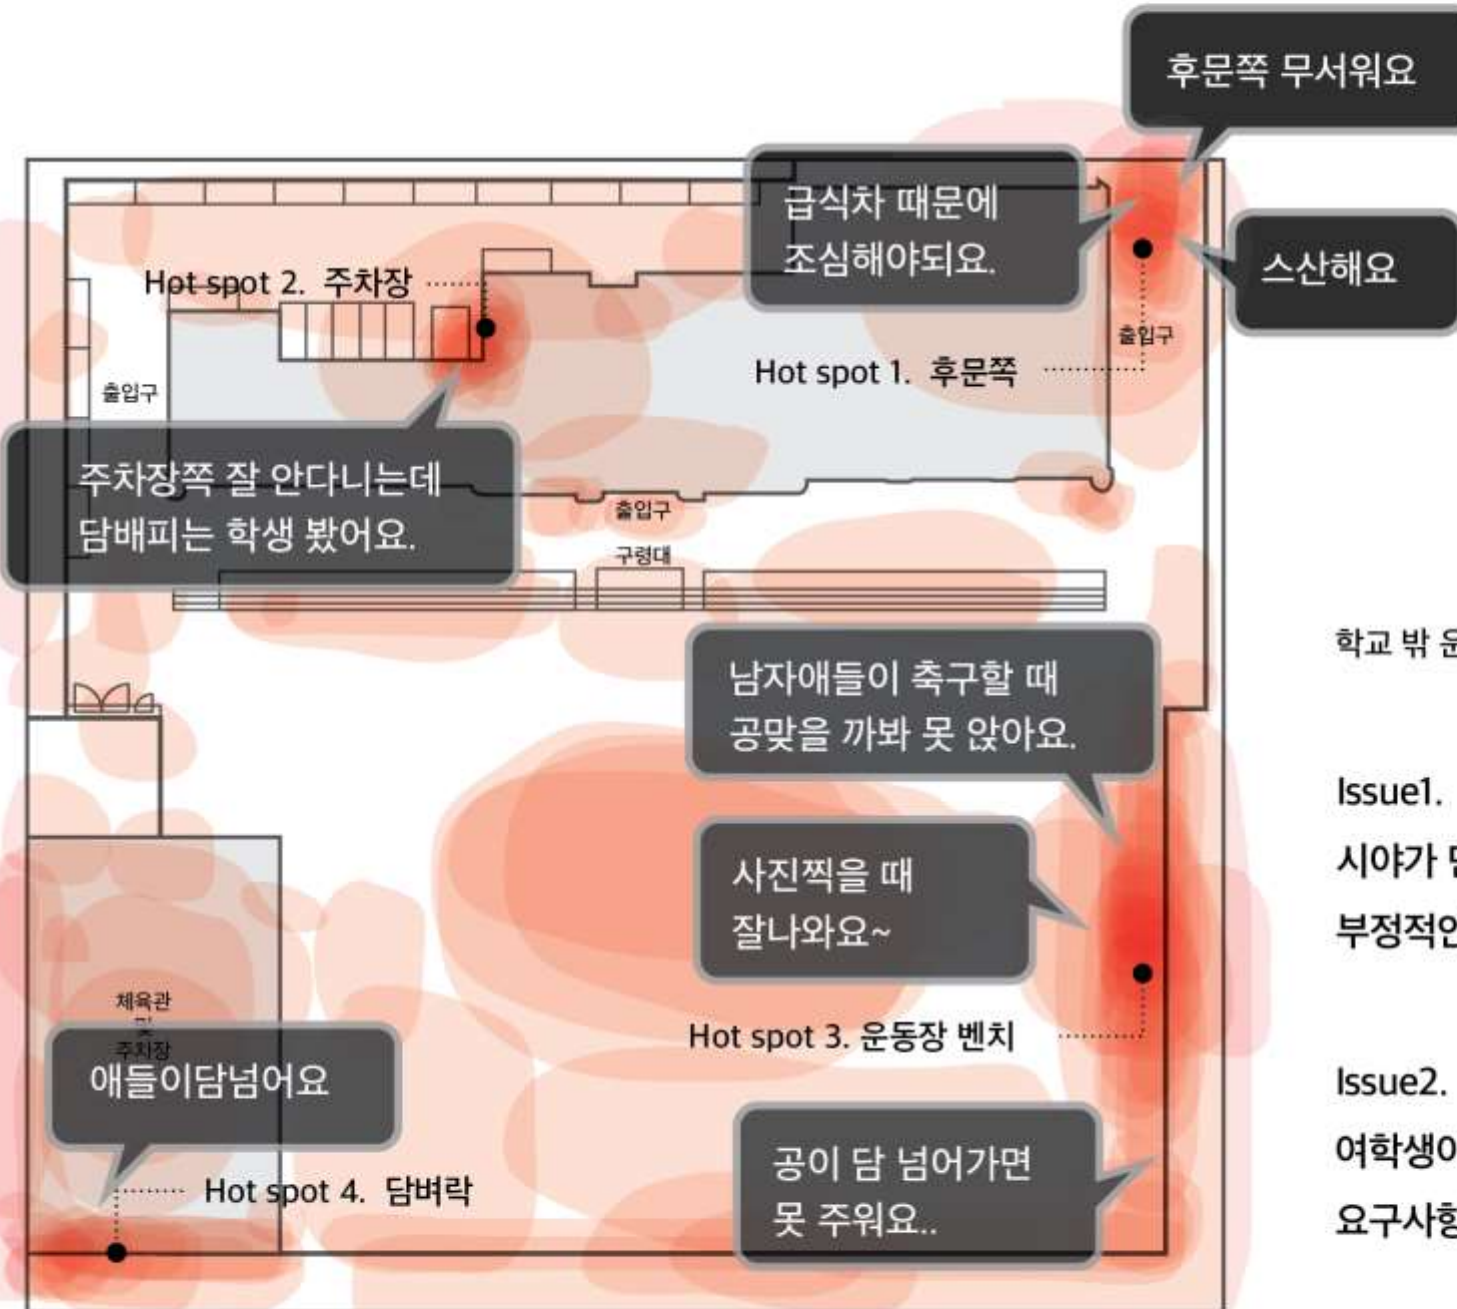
후문쪽 무서워요

급식차 때문에 조심해야되요.

스산해요

Hot spot 2. 주차장

출입구

출입구

Hot spot 1. 후문쪽

출입구

주차장쪽 잘 안다니는데 담배피는 학생 봤어요.

구령대

남자애들이 축구할 때 공맞을 까봐 못 앉아요.

사진찍을 때 잘나와요~

Hot spot 3. 운동장 벤치

체육관 및 주차장

애들이담넘어요

Hot spot 4. 담벼락

공이 담 넘어가면 못 주워요..

학교 밖 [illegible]

Issue1.

시야가 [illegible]

부정적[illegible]

Issue2.

여학생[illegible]

요구사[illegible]